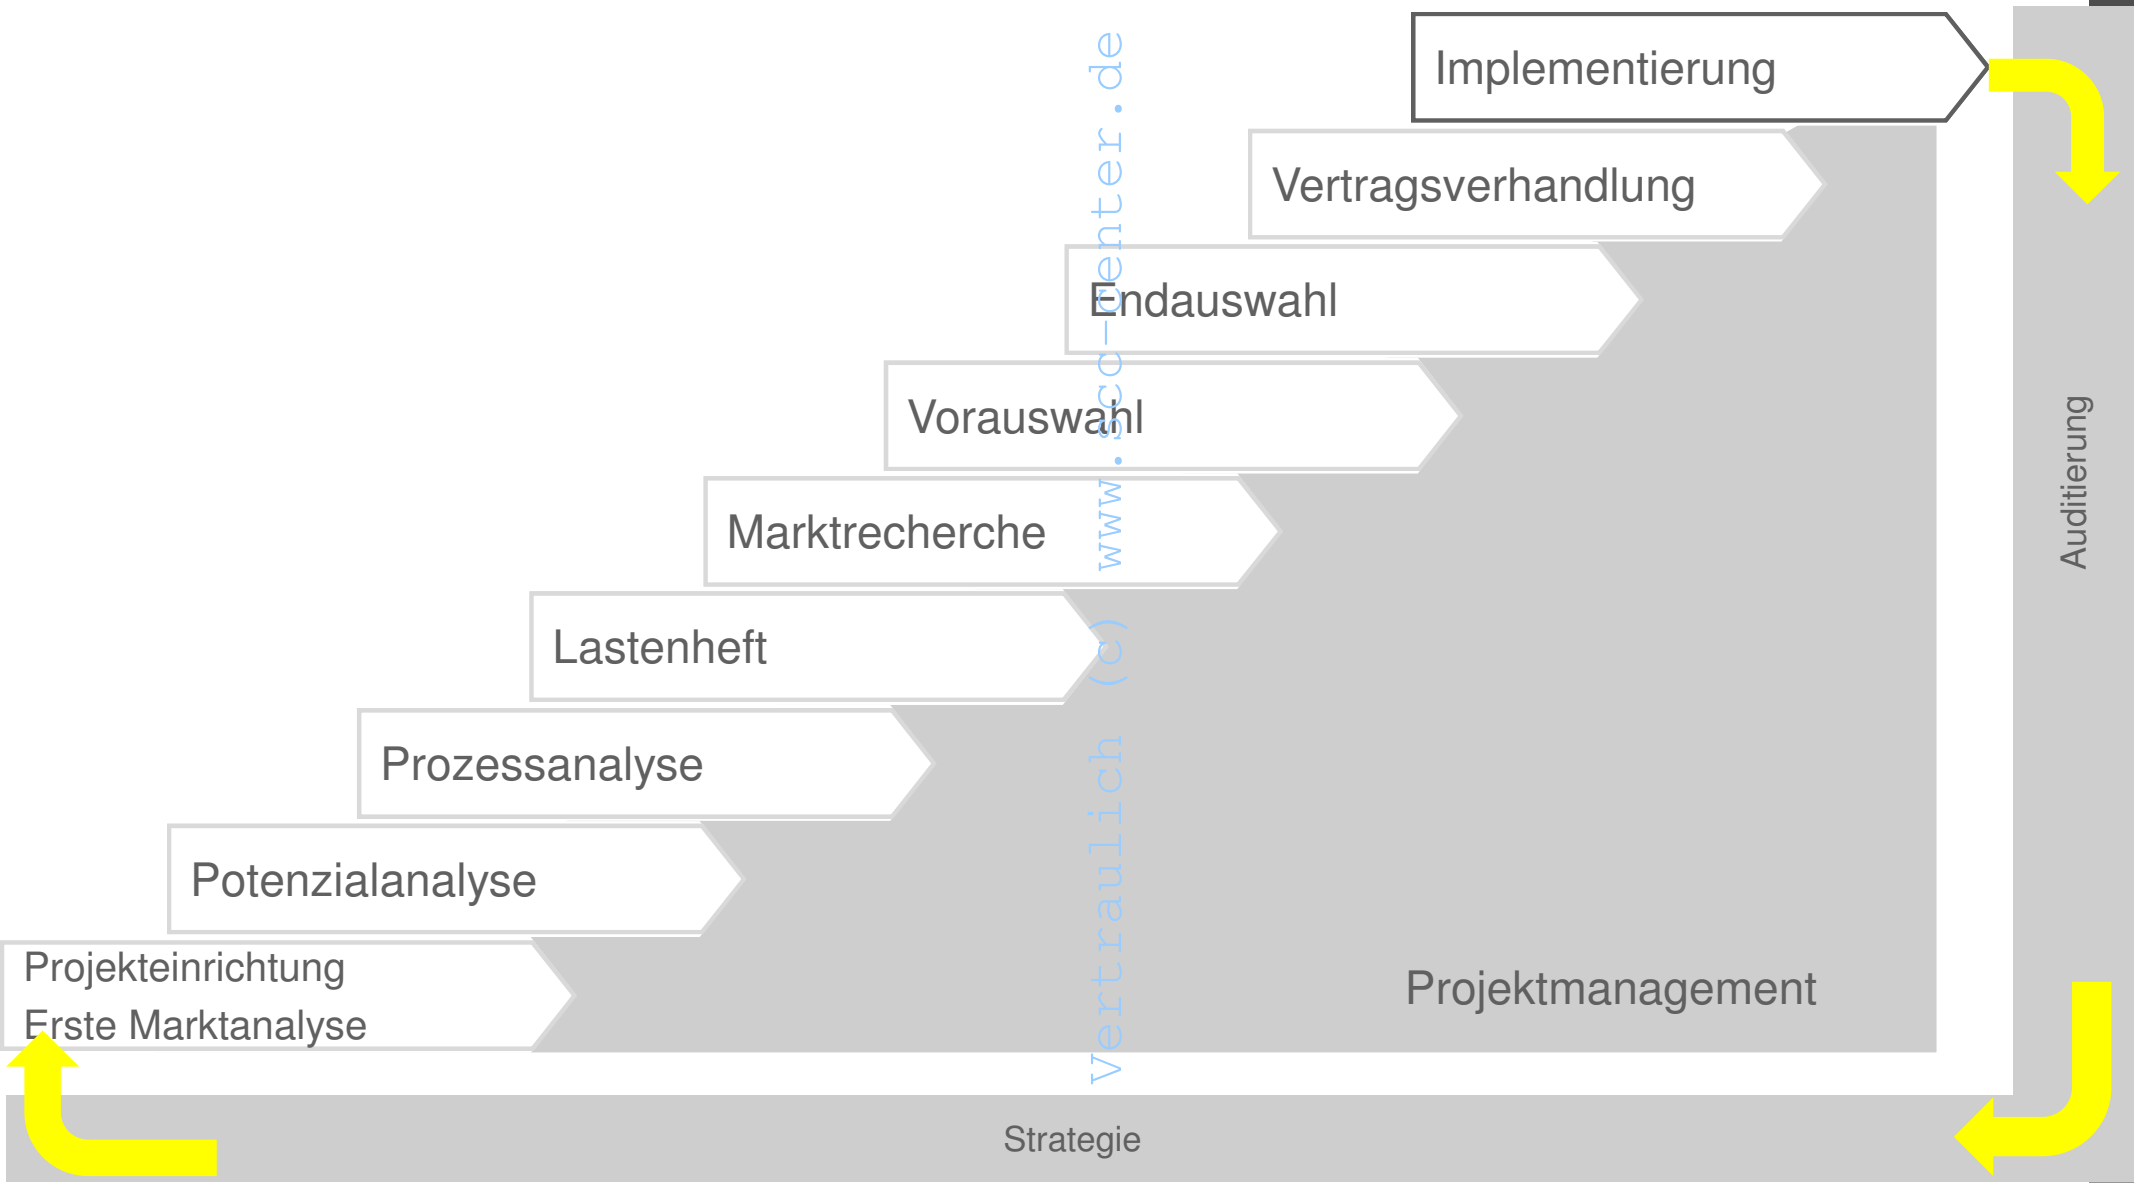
Implementierung

Vertragsverhandlung

Endauswahl

Vorauswahl

Marktrecherche

Lastenheft

Prozessanalyse

Potenzialanalyse

Projekteinrichtung
Erste Marktanalyse

Projektmanagement

Auditierung

Strategie

Vertraulich (c) www.sco-center.de